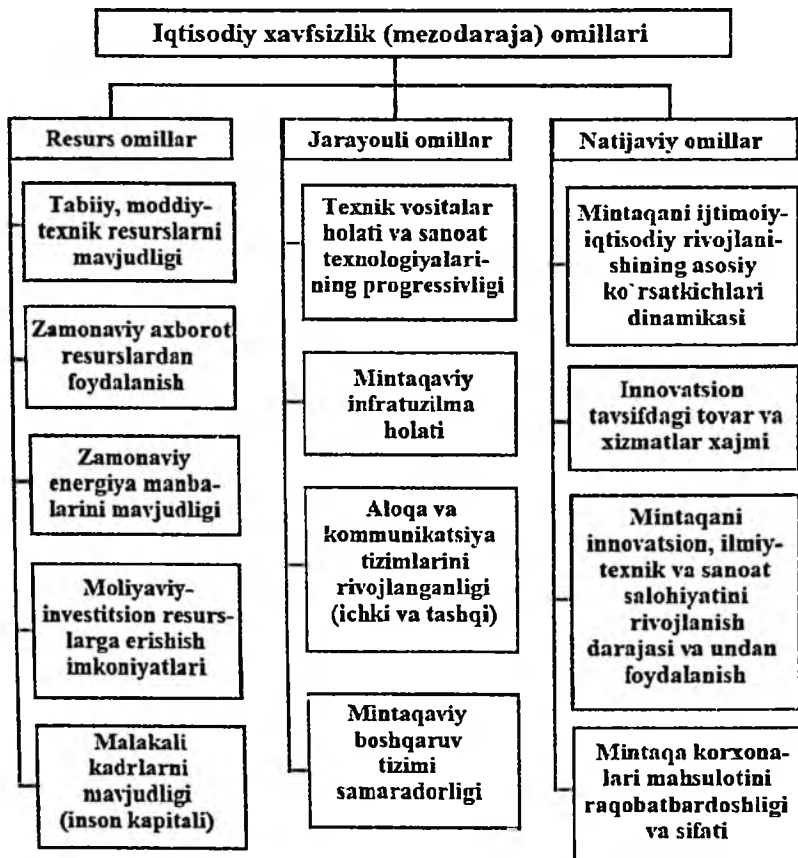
Iqtisodiy xavfsizlik (mezodaraja) omillari

Resurs omillar

Tabiiy, moddiy-texnik resurslarni mavjudligi

Zamonaviy axborot resurslardan foydalanish

Zamonaviy energiya manbalarini mavjudligi

Moliyaviy-investitsion resurslarga erishish imkoniyatlari

Malakali kadrlarni mavjudligi (inson kapitali)

Jarayonli omillar

Texnik vositalar holati va sanoat texnologiyalarining progressivligi

Mintaqaviy infratuzilma holati

Aloqa va kommunikatsiya tizimlarini rivojlanganligi (ichki va tashqi)

Mintaqaviy boshqaruv tizimi samaradorligi

Natijaviy omillar

Mintaqani ijtimoiy-iqtisodiy rivojlanishining asosiy ko`rsatkichlari dinamikasi

Innovatsion tavsifdagi tovar va xizmatlar xajmi

Mintaqani innovatsion, ilmiy-texnik va sanoat salohiyatini rivojlanish darajasi va undan foydalanish

Mintaqa korxonalari mahsulotini raqobatbardoshligi va sifati